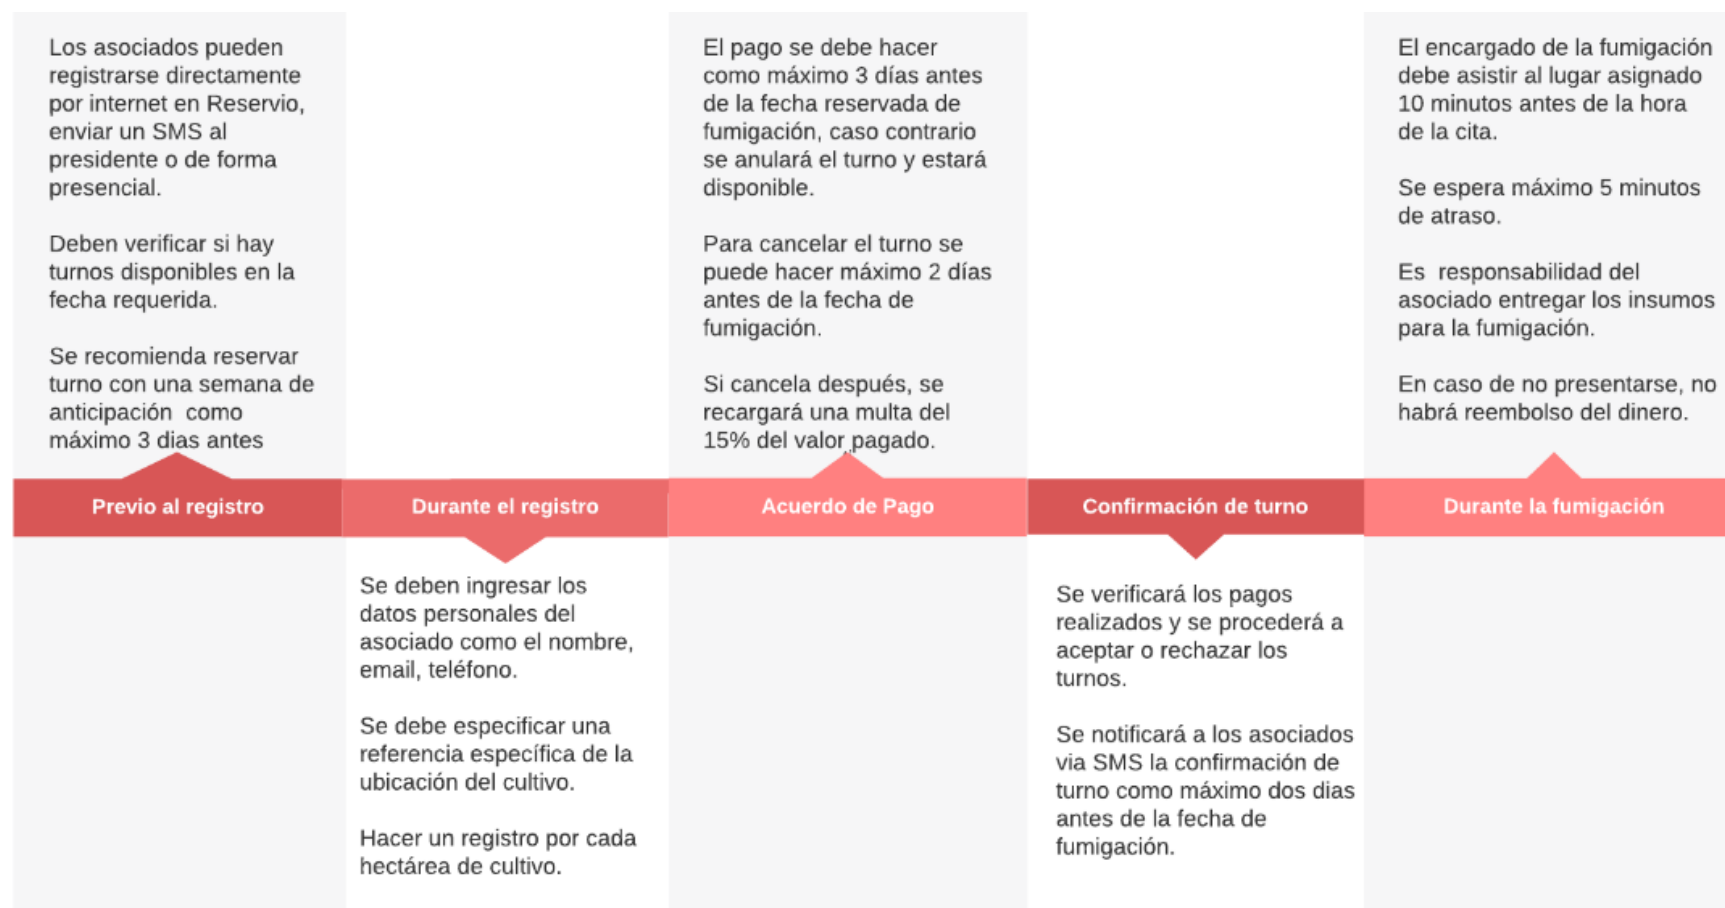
Los asociados pueden registrarse directamente por internet en Reservio, enviar un SMS al presidente o de forma presencial.

Deben verificar si hay turnos disponibles en la fecha requerida.

Se recomienda reservar turno con una semana de anticipación como máximo 3 dias antes

Previo al registro

Durante el registro

Se deben ingresar los datos personales del asociado como el nombre, email, teléfono.

Se debe especificar una referencia específica de la ubicación del cultivo.

Hacer un registro por cada hectárea de cultivo.

El pago se debe hacer como máximo 3 días antes de la fecha reservada de fumigación, caso contrario se anulará el turno y estará disponible.

Para cancelar el turno se puede hacer máximo 2 días antes de la fecha de fumigación.

Si cancela después, se recargará una multa del 15% del valor pagado.

Acuerdo de Pago

Confirmación de turno

Se verificará los pagos realizados y se procederá a aceptar o rechazar los turnos.

Se notificará a los asociados via SMS la confirmación de turno como máximo dos dias antes de la fecha de fumigación.

El encargado de la fumigación debe asistir al lugar asignado 10 minutos antes de la hora de la cita.

Se espera máximo 5 minutos de atraso.

Es responsabilidad del asociado entregar los insumos para la fumigación.

En caso de no presentarse, no habrá reembolso del dinero.

Durante la fumigación